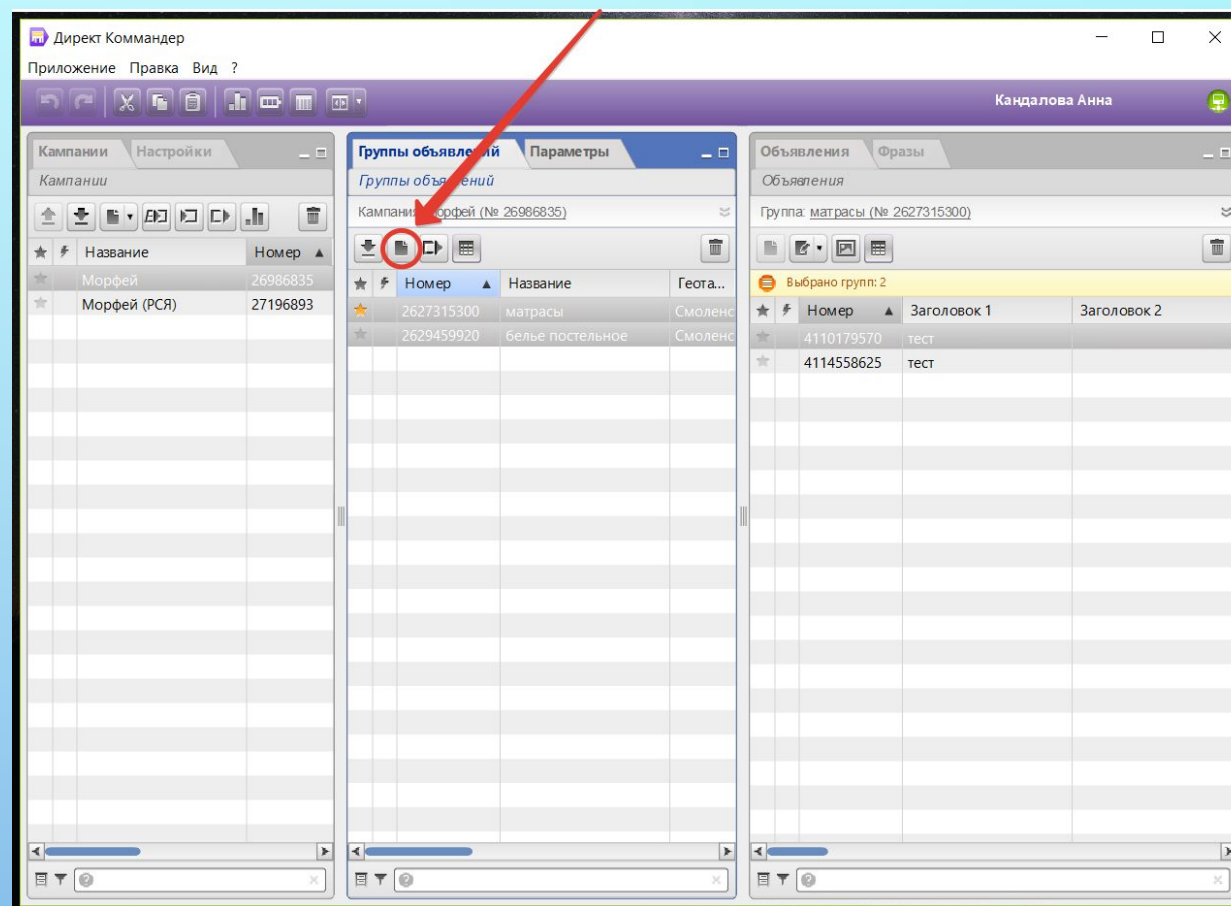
Директ Коммандер

Приложение Правка Вид ?

Кандалова Анна

Кампании Настройки

Кампании

| Название | Номер |
|---|---|
| Морфей | 26986835 |
| Морфей (РСЯ) | 27196893 |

Группы объявлений Параметры

Группы объявлений

Кампания: Морфей (№ 26986835)

| Номер | Название | Геота... |
|---|---|---|
| 2627315300 | матрасы | Смоленс |
| 2629459920 | белье постельное | Смоленс |

Объявления Фразы

Объявления

Группа: матрасы (№ 2627315300)

Выбрано групп: 2

| Номер | Заголовок 1 | Заголовок 2 |
|---|---|---|
| 4110179570 | тест | |
| 4114558625 | тест | |